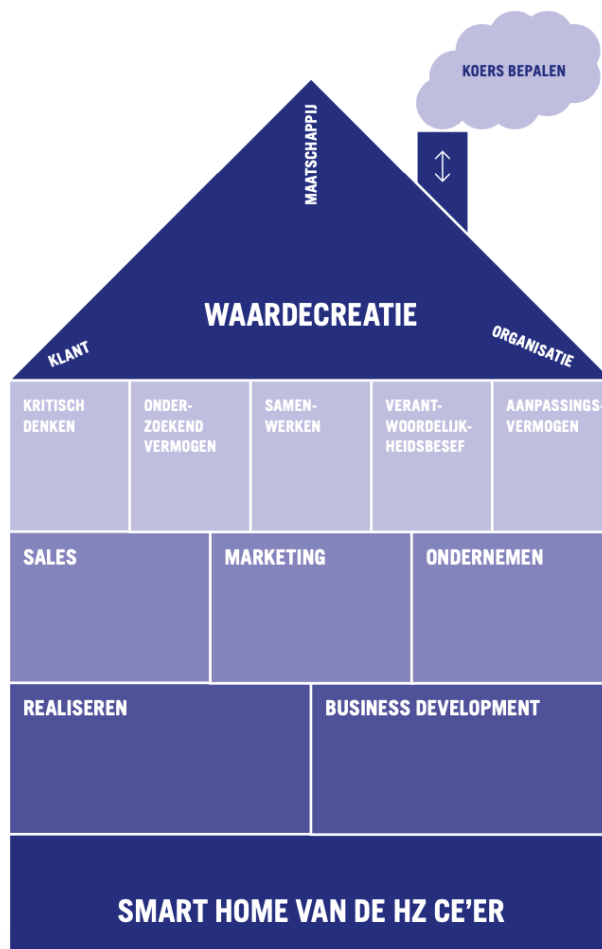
KOERS BEPALEN

MAATSCHAPPIJ

WAARDECREATIE

KLANT

ORGANISATIE

| KRITISCH DENKEN | ONDERZOEKEND VERMOGEN | SAMENWERKEN | VERANTWOORDELIJKHEIDSBESEF | AANPASSINGSVERMOGEN |
|---|---|---|---|---|

| SALES | MARKETING | ONDERNEMEN |
|---|---|---|

| REALISEREN | BUSINESS DEVELOPMENT |
|---|---|

SMART HOME VAN DE HZ CE'ER